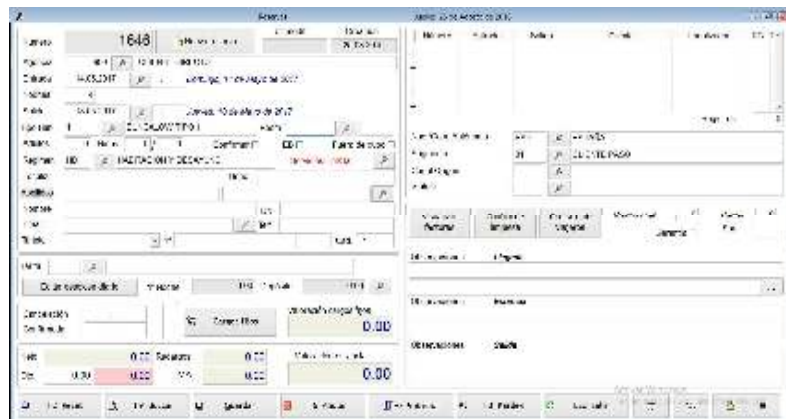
Reservas

Jueves 10 de Agosto de 2017

Número 1646

Agencia

Entrada 14/05/2017 Domingo, 14 de Mayo de 2017

Noches 4

Salida Jueves, 10 de Agosto de 2017

Régimen HD HABITACION Y DESAYUNO

Teléfono

Entrada

Salida

Total 0.00

Dto. 0.00 0.00

0.00

Importe pendiente

0.00

Observaciones

CLIENTE PASO

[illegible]

Activar Windows